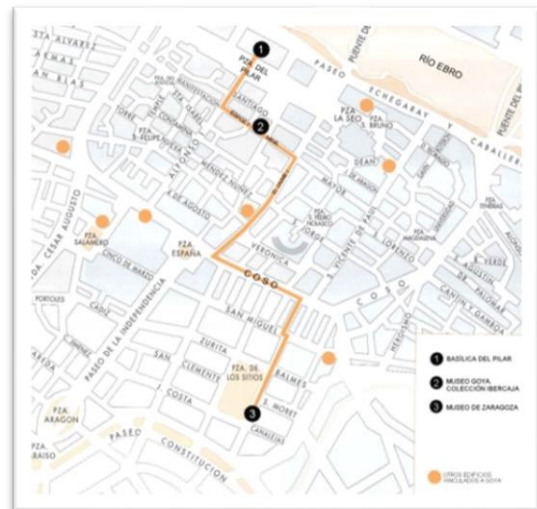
RÍO EBRO

PUENTE DE

PUENTE DE

PASEO

ECHEGARAY Y CABALLERO

PZA. DEL PILAR

PZA. LA SEO

PZA. S. BRUNO

SANTIAGO

DEÁN

MAYOR

ALFONSO I

PZA. ESPAÑA

COSO

VERÓNICA

SAN MIGUEL

ZURITA

PZA. DE LOS SITIOS

BALMES

COSTA

PZA. SALAMERO

CINCO DE MARZO

CÁDIZ

PASEO DE LA INDEPENDENCIA

CÉSAR AUGUSTO

PZA. ARAGÓN

PZA. BASILIO

PASEO CONSTITUCIÓN

SAN CLEMENTE

MORET

CANALEJAS

COSO

D. JAIME I

MÉNDEZ NÚÑEZ

SAN VICENTE DE PAÚL

LORENTE

PZA. MAGDALENA

VERDE

PALOMAR

CANTÍN Y GAMBOA

1 BASÍLICA DEL PILAR

2 MUSEO GOYA COLECCIÓN IBERCAJA

3 MUSEO DE ZARAGOZA

OTROS EDIFICIOS VINCULADOS A GOYA